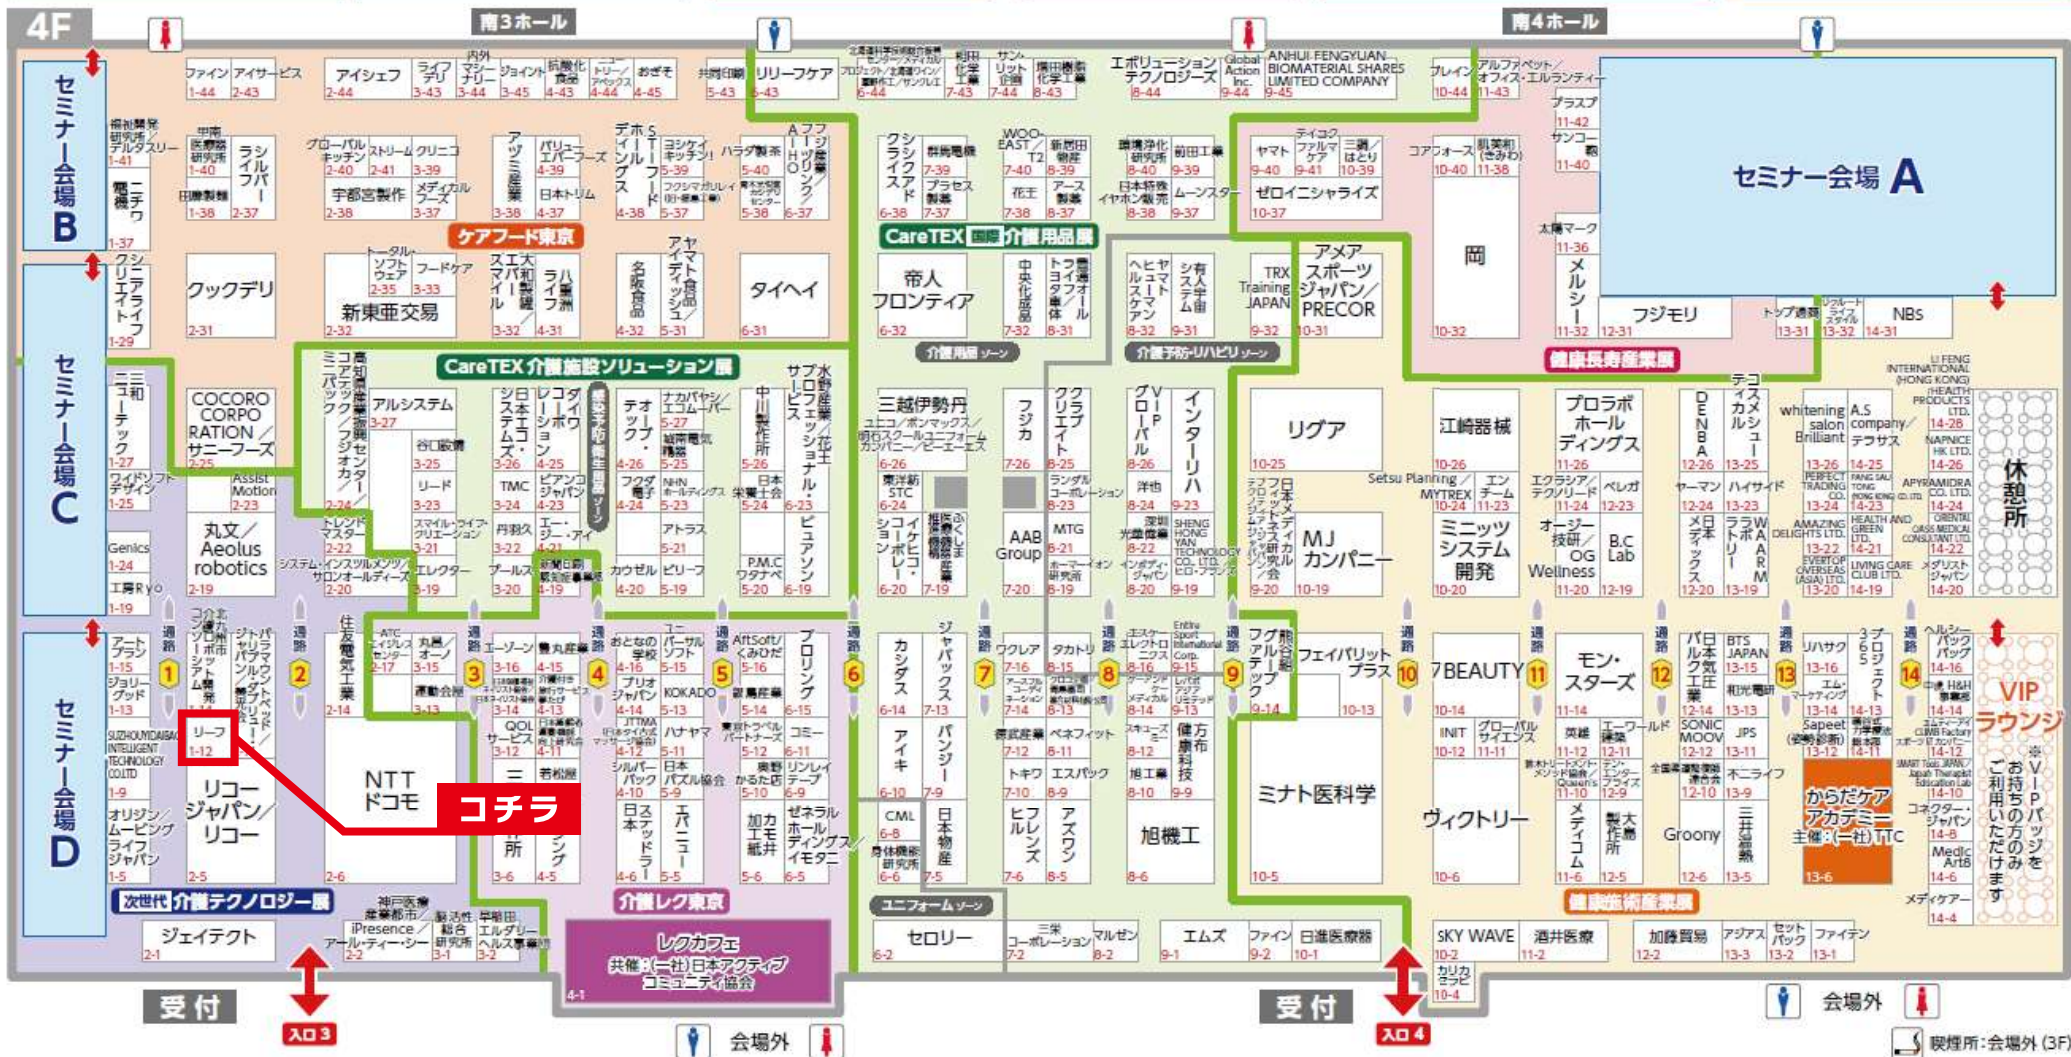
4F

南3ホール

南4ホール

セミナー会場B

セミナー会場C

セミナー会場D

セミナー会場A

ケアフード東京

CareTEX 国際 介護用品展

CareTEX 介護施設ソリューション展

健康長寿産業展

介護用品ゾーン

介護予防・リハビリゾーン

次世代介護テクノロジー展

介護レク東京

ユニフォームゾーン

健康施術産業展

休憩所

VIPラウンジ

※VIPパッジをお持ちの方のみご利用いただけます

からだケアアカデミー 主催:(一社)TTC

レクカフェ 共催:(一社)日本アクティブコミュニティ協会

リーフ 1-12

コチラ

ファイン 1-44
アイサービス 2-43
アイシェフ 2-44
ライフデリ 3-43
リリーフケア 6-43
エボリューションテクノロジーズ 8-44
ANHUI FENGYUAN BIOMATERIAL SHARES LIMITED COMPANY 9-45
クックデリ 2-31
新東亜交易 2-32
タイヘイ 6-31
帝人フロンティア 6-32
アメアスポーツジャパン/PRECOR 10-31
フジモリ 12-31
NBs 14-31
COCORO CORPORATION/サニーフーズ 2-25
アルシステム 3-27
三越伊勢丹 6-26
リグア 10-25
江崎器械 10-26
丸文/Aeolus robotics 2-19
MJカンパニー 10-19
ミニッツシステム開発 10-20
リコージャパン/リコー 2-5
NTTドコモ 2-6
ミナト医科学 10-5
ヴィクトリー 10-6
7BEAUTY 10-14
フェイバリットプラス 10-13
旭機工 8-6
セロリー 6-2
ジェイテクト 2-1
エムズ 9-1
SKY WAVE 10-2
酒井医療 11-2
加藤貿易 12-2

受付
入口3
入口4
会場外
喫煙所:会場外(3F)